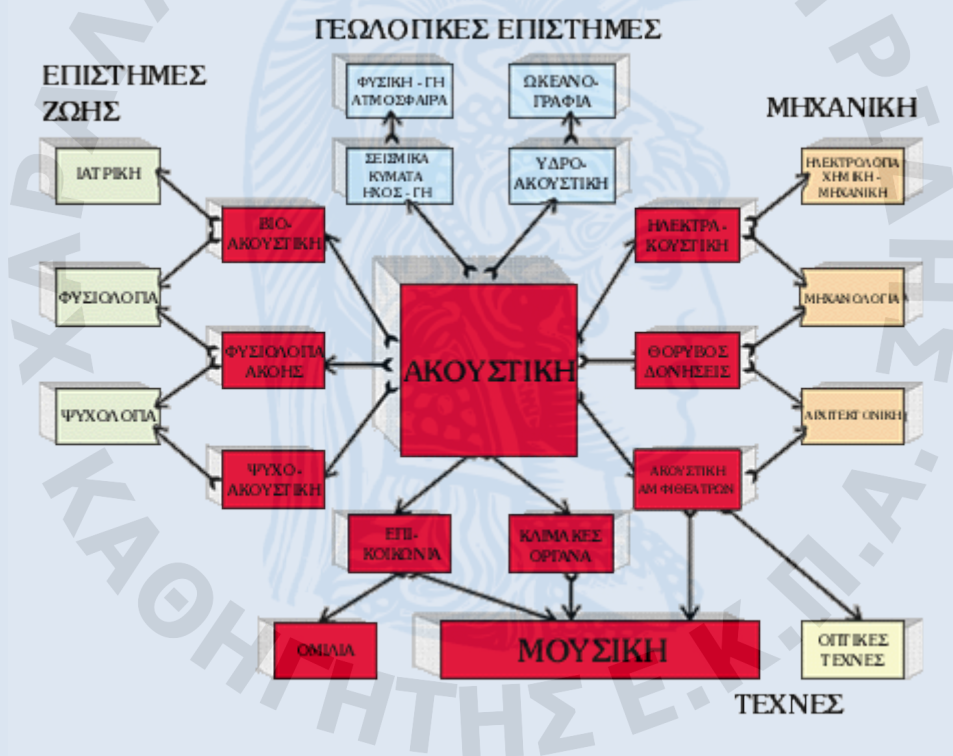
ΓΕΩΛΟΓΙΚΕΣ ΕΠΙΣΤΗΜΕΣ

ΕΠΙΣΤΗΜΕΣ ΖΩΗΣ

ΜΗΧΑΝΙΚΗ

ΦΥΣΙΚΗ - ΓΗ ΑΤΜΟΣΦΑΙΡΑ

ΩΚΕΑΝΟ-ΓΡΑΦΙΑ

ΣΕΙΣΜΙΚΑ ΚΥΜΑΤΑ ΗΧΟΣ - ΓΗ

ΥΔΡΟ-ΑΚΟΥΣΤΙΚΗ

ΙΑΤΡΙΚΗ

ΒΙΟ-ΑΚΟΥΣΤΙΚΗ

ΗΛΕΚΤΡΑ-ΚΟΥΣΤΙΚΗ

ΗΛΕΚΤΡΟΛΟΓΙΑ ΧΗΜΙΚΗ - ΜΗΧΑΝΙΚΗ

ΦΥΣΙΟΛΟΓΙΑ

ΜΗΧΑΝΟΛΟΓΙΑ

ΦΥΣΙΟΛΟΓΙΑ ΑΚΟΗΣ

ΑΚΟΥΣΤΙΚΗ

ΘΟΡΥΒΟΣ ΔΟΝΗΣΕΙΣ

ΨΥΧΟΛΟΓΙΑ

ΑΡΧΙΤΕΚΤΟΝΙΚΗ

ΨΥΧΟ-ΑΚΟΥΣΤΙΚΗ

ΑΚΟΥΣΤΙΚΗ ΑΜΦΙΘΕΑΤΡΩΝ

ΕΠΙ-ΚΟΙΝΩΝΙΑ

ΚΛΙΜΑΚΕΣ ΟΡΓΑΝΑ

ΟΜΙΛΙΑ

ΜΟΥΣΙΚΗ

ΟΠΤΙΚΕΣ ΤΕΧΝΕΣ

ΤΕΧΝΕΣ